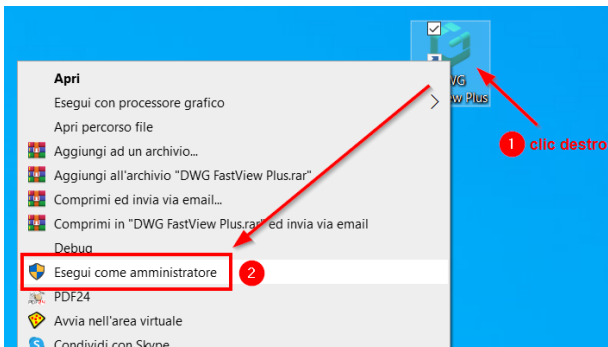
DWG
View Plus

Apri
Esegui con processore grafico
Apri percorso file
Aggiungi ad un archivio...
Aggiungi all'archivio "DWG FastView Plus.rar"
Comprimi ed invia via email...
Comprimi in "DWG FastView Plus.rar" ed invia via email
Debug
Esegui come amministratore
PDF24
Avvia nell'area virtuale
Condividi con Skype

1 clic destro
2